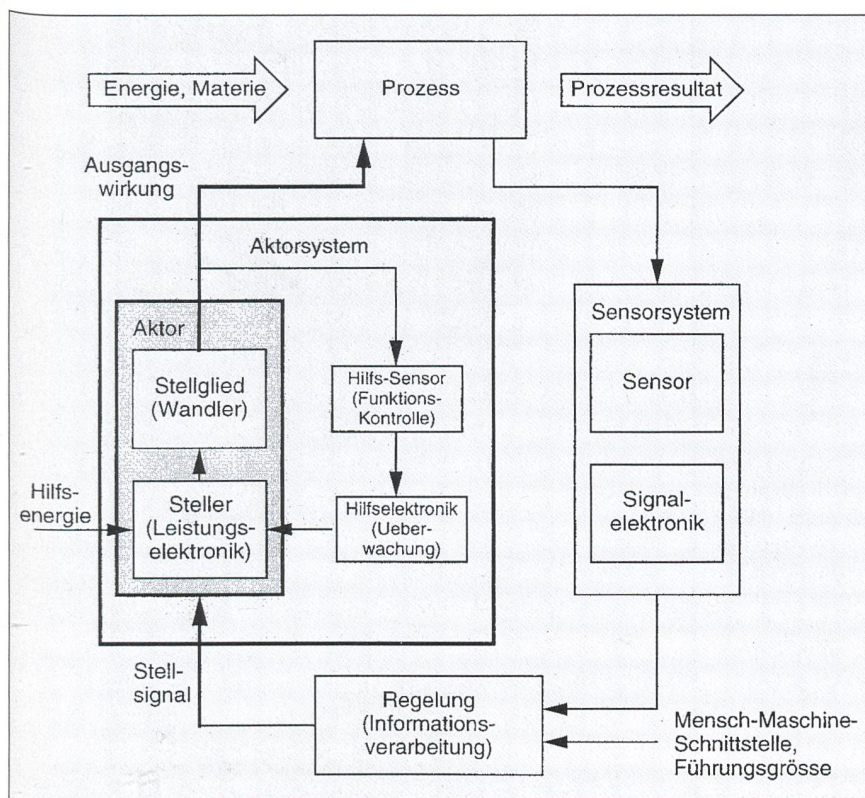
Energie, Materie

Prozess

Prozessresultat

Ausgangswirkung

Aktorsystem

Aktor

Stellglied (Wandler)

Hilfs-Sensor (Funktions-Kontrolle)

Hilfsenergie

Steller (Leistungselektronik)

Hilfselektronik (Ueberwachung)

Sensorsystem

Sensor

Signalelektronik

Stellsignal

Regelung (Informationsverarbeitung)

Mensch-Maschine-Schnittstelle, Führungsgrösse